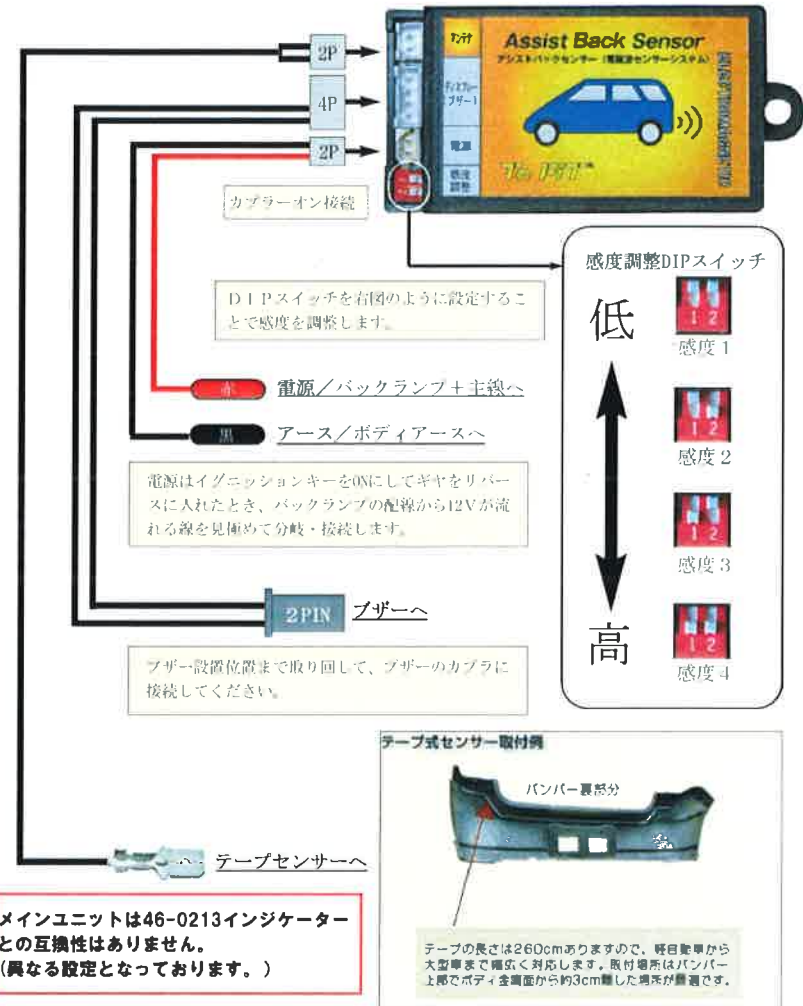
2P

4P

2P

アンテナ

ディスプレー ブザー1

電源

感度 調整

Assist Back Sensor

アシストバックセンサー（電磁波センサーシステム）

To Fit

カプラーオン接続

感度調整DIPスイッチ

DIPスイッチを右図のように設定することで感度を調整します。

低

1 2

感度 1

1 2

感度 2

1 2

感度 3

1 2

感度 4

高

赤

電源／バックランプ＋主線へ

黒

アース／ボディアースへ

電源はイグニッションキーをONにしてギヤをリバースに入れたとき、バックランプの配線から12Vが流れる線を見極めて分岐・接続します。

2PIN

ブザーへ

ブザー設置位置まで取り回して、ブザーのカプラに接続してください。

テープ式センサー取付例

バンパー裏部分

テープセンサーへ

メインユニットは46-0213インジケーターとの互換性はありません。
（異なる設定となっております。）

テープの長さは260cmありますので、軽自動車から大型車まで幅広く対応します。取付場所はバンパー上部でボディ金属面から約3cm離した場所が最適です。